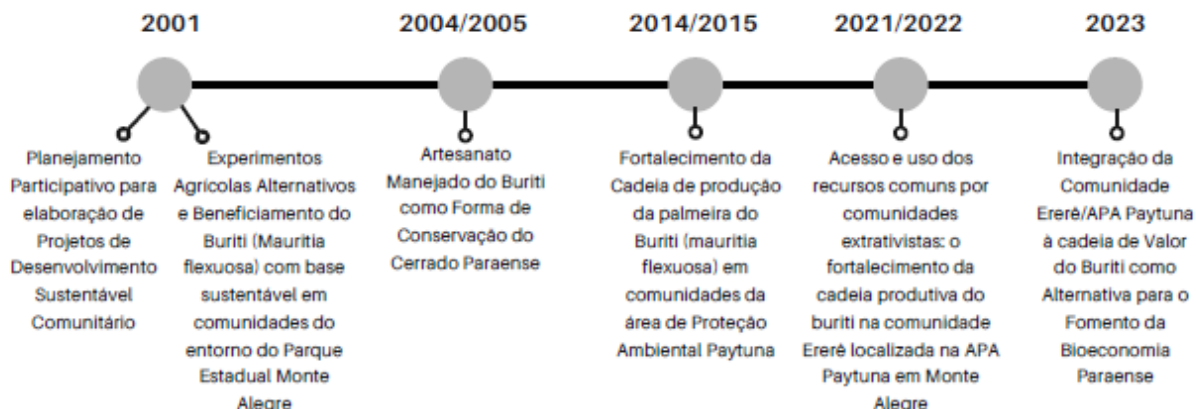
2001

2004/2005

2014/2015

2021/2022

2023

Planejamento Participativo para elaboração de Projetos de Desenvolvimento Sustentável Comunitário

Experimentos Agrícolas Alternativos e Beneficiamento do Buriti (Mauritia flexuosa) com base sustentável em comunidades do entorno do Parque Estadual Monte Alegre

Artesanato Manejado do Buriti como Forma de Conservação do Cerrado Paraense

Fortalecimento da Cadeia de produção da palmeira do Buriti (mauritia flexuosa) em comunidades da área de Proteção Ambiental Paytuna

Acesso e uso dos recursos comuns por comunidades extrativistas: o fortalecimento da cadeia produtiva do buriti na comunidade Ererê localizada na APA Paytuna em Monte Alegre

Integração da Comunidade Ererê/APA Paytuna à cadeia de Valor do Buriti como Alternativa para o Fomento da Bioeconomia Paraense